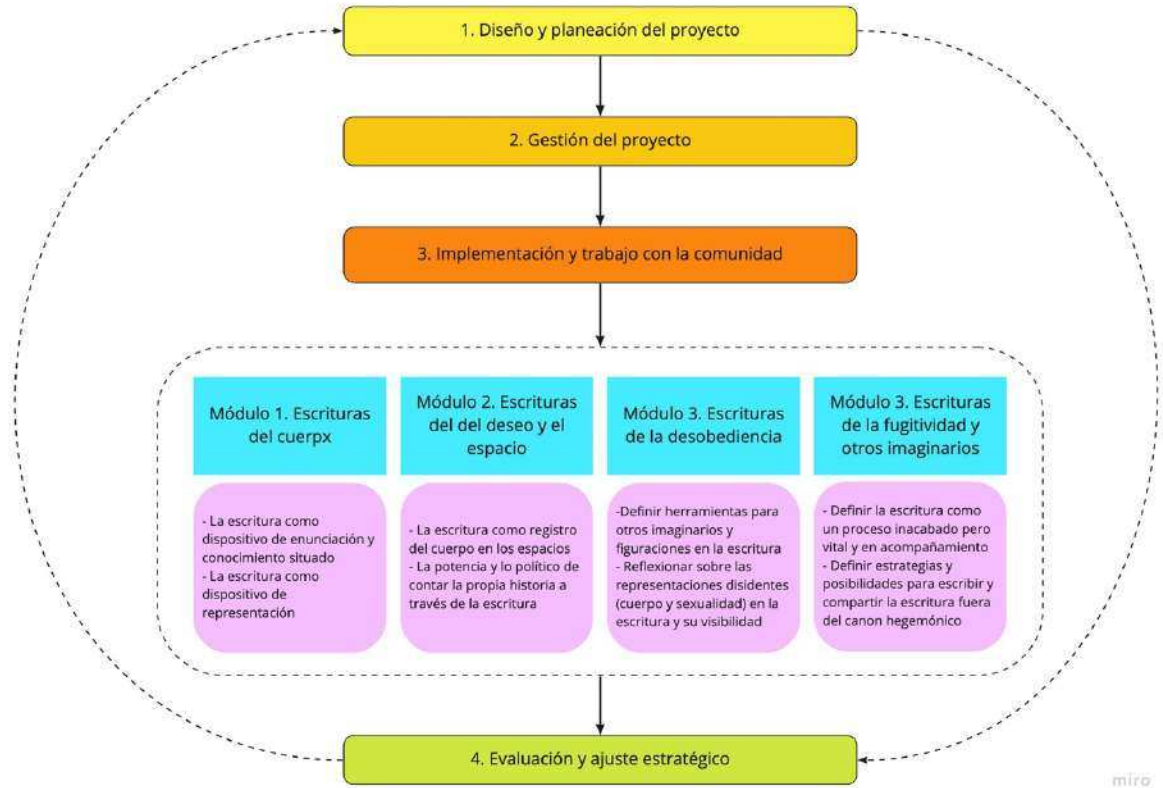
1. Diseño y planeación del proyecto

2. Gestión del proyecto

3. Implementación y trabajo con la comunidad

Módulo 1. Escrituras del cuerpx

- La escritura como dispositivo de enunciación y conocimiento situado
- La escritura como dispositivo de representación

Módulo 2. Escrituras del del deseo y el espacio

- La escritura como registro del cuerpo en los espacios
- La potencia y lo político de contar la propia historia a través de la escritura

Módulo 3. Escrituras de la desobediencia

-Definir herramientas para otros imaginarios y figuraciones en la escritura
- Reflexionar sobre las representaciones disidentes (cuerpo y sexualidad) en la escritura y su visibilidad

Módulo 3. Escrituras de la fugitividad y otros imaginarios

- Definir la escritura como un proceso inacabado pero vital y en acompañamiento
- Definir estrategias y posibilidades para escribir y compartir la escritura fuera del canon hegemónico

4. Evaluación y ajuste estratégico

miro